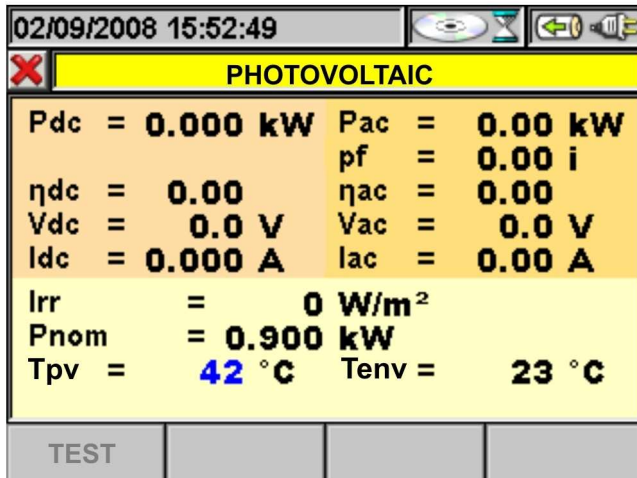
02/09/2008 15:52:49

PHOTOVOLTAIC

Pdc = 0.000 kW
ηdc = 0.00
Vdc = 0.0 V
Idc = 0.000 A

Pac = 0.00 kW
pf = 0.00 i
ηac = 0.00
Vac = 0.0 V
Iac = 0.00 A

Irr = 0 W/m²
Pnom = 0.900 kW
Tpv = 42 °C Tenv = 23 °C

TEST